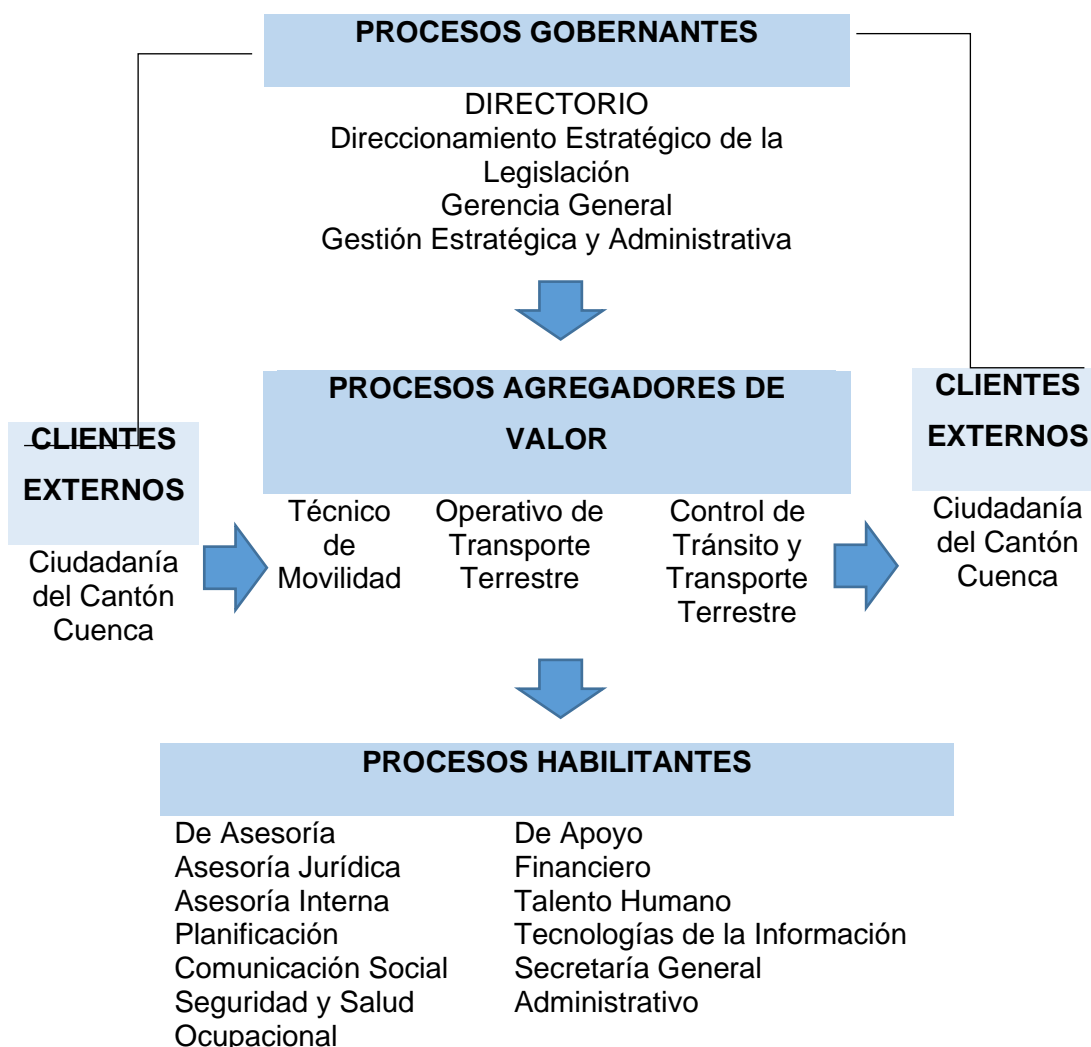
PROCESOS GOBERNANTES

DIRECTORIO
Direccionamiento Estratégico de la Legislación
Gerencia General
Gestión Estratégica y Administrativa

CLIENTES EXTERNOS

Ciudadanía del Cantón Cuenca

PROCESOS AGREGADORES DE VALOR

Técnico de Movilidad

Operativo de Transporte Terrestre

Control de Tránsito y Transporte Terrestre

CLIENTES EXTERNOS

Ciudadanía del Cantón Cuenca

PROCESOS HABILITANTES

De Asesoría
Asesoría Jurídica
Asesoría Interna
Planificación
Comunicación Social
Seguridad y Salud Ocupacional

De Apoyo
Financiero
Talento Humano
Tecnologías de la Información
Secretaría General
Administrativo